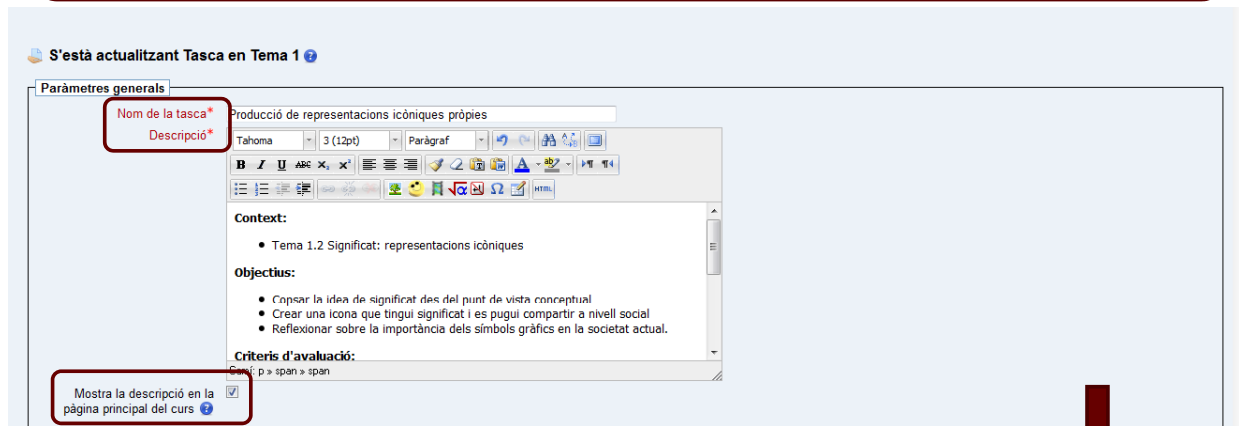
S'està actualitzant Tasca en Tema 1

Paràmetres generals

Nom de la tasca*
Descripció*

Producció de representacions icòniques pròpies

Tahoma
3 (12pt)
Paràgraf

Context:

- Tema 1.2 Significat: representacions icòniques

Objectius:

- Copsar la idea de significat des del punt de vista conceptual
- Crear una icona que tingui significat i es pugui compartir a nivell social
- Reflexionar sobre la importància dels símbols gràfics en la societat actual.

Criteris d'avaluació:

Camí: p » span » span

Mostra la descripció en la pàgina principal del curs